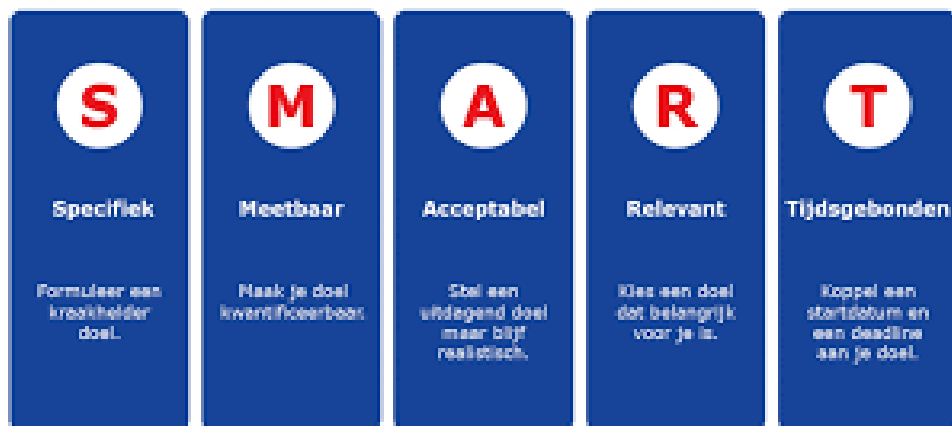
S

Specifiek

Formuleer een kraakhelder doel.

M

Meetbaar

Maak je doel kwantificeerbaar.

A

Acceptabel

Stel een uitdagend doel maar blijf realistisch.

R

Relevant

Kies een doel dat belangrijk voor je is.

T

Tijdsgebonden

Koppel een startdatum en een deadline aan je doel.